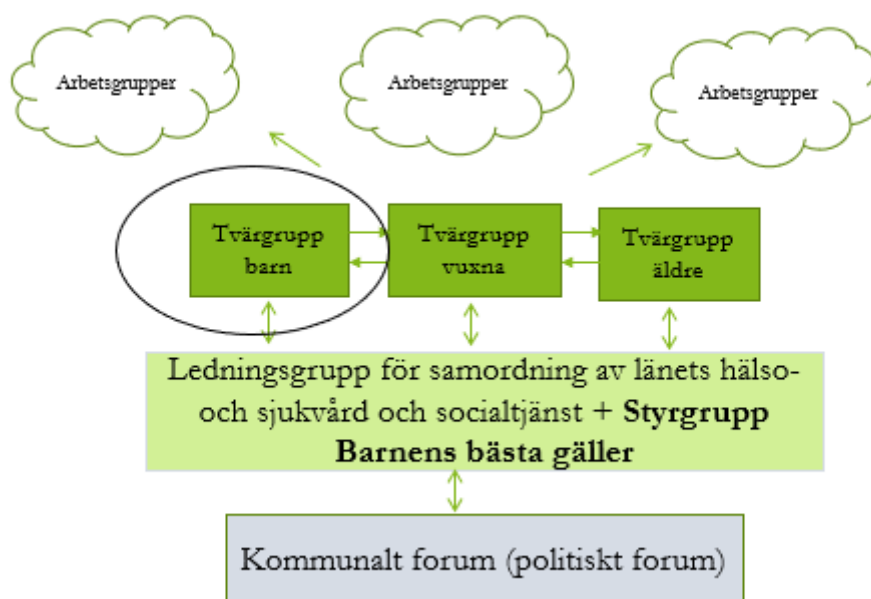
Arbetsgrupper

Arbetsgrupper

Arbetsgrupper

Tvärgrupp barn

Tvärgrupp vuxna

Tvärgrupp äldre

Ledningsgrupp för samordning av länets hälso- och sjukvård och socialtjänst + **Styrgrupp Barnens bästa gäller**

Kommunalt forum (politiskt forum)